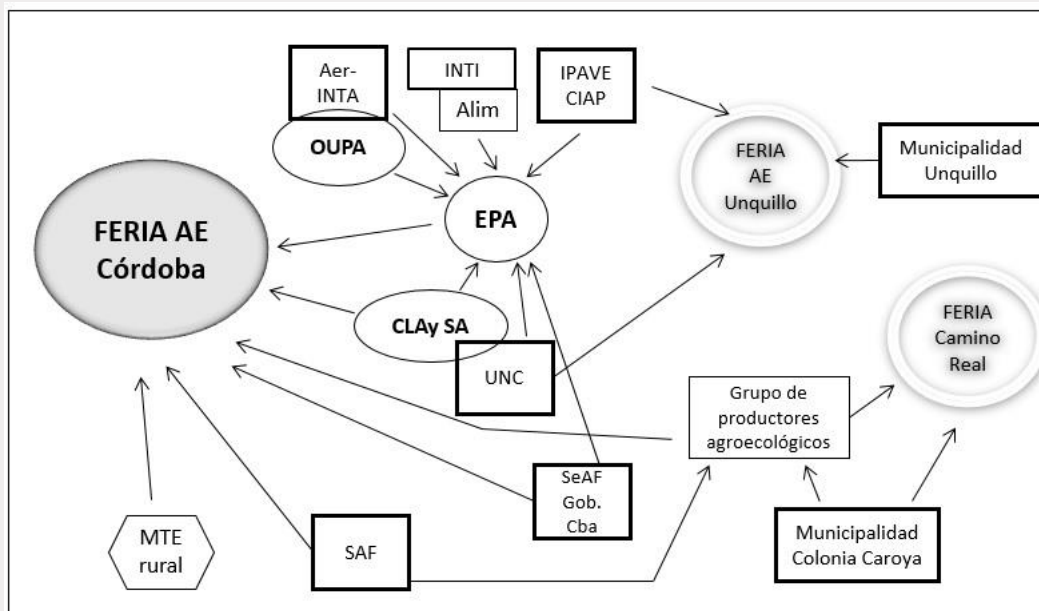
Aer-INTA

INTI

Alim

IPAVE CIAP

FERIA AE Unquillo

Municipalidad Unquillo

OUPA

EPA

FERIA AE Córdoba

CLAy SA

UNC

FERIA Camino Real

Grupo de productores agroecológicos

SeAF Gob. Cba

MTE rural

SAF

Municipalidad Colonia Caroya